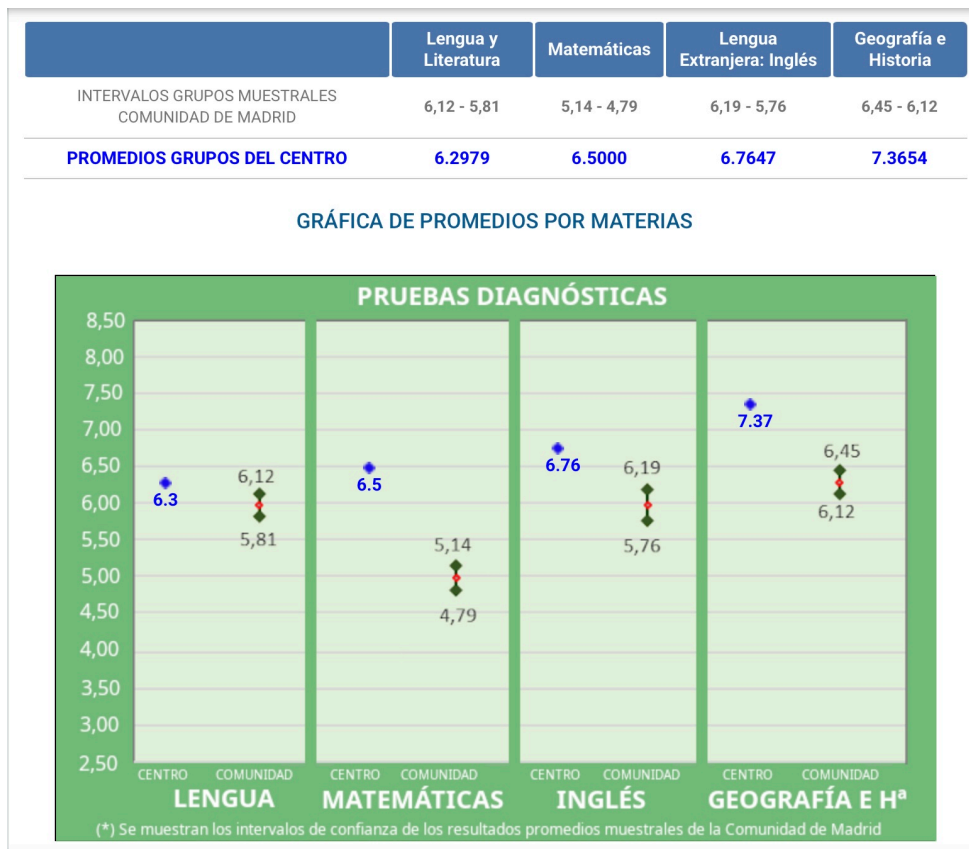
| | Lengua y Literatura | Matemáticas | Lengua Extranjera: Inglés | Geografía e Historia |
|---|---|---|---|---|
| INTERVALOS GRUPOS MUESTRALES COMUNIDAD DE MADRID | 6,12 - 5,81 | 5,14 - 4,79 | 6,19 - 5,76 | 6,45 - 6,12 |
| PROMEDIOS GRUPOS DEL CENTRO | 6.2979 | 6.5000 | 6.7647 | 7.3654 |

GRÁFICA DE PROMEDIOS POR MATERIAS

PRUEBAS DIAGNÓSTICAS

8,50
8,00
7,50
7,00
6,50
6,00
5,50
5,00
4,50
4,00
3,50
3,00
2,50

6.3
6,12
5,81
6.5
5,14
4,79
6.76
6,19
5,76
7.37
6,45
6,12

CENTRO COMUNIDAD
LENGUA
CENTRO COMUNIDAD
MATEMÁTICAS
CENTRO COMUNIDAD
INGLÉS
CENTRO COMUNIDAD
GEOGRAFÍA E Hª

(*) Se muestran los intervalos de confianza de los resultados promedios muestrales de la Comunidad de Madrid